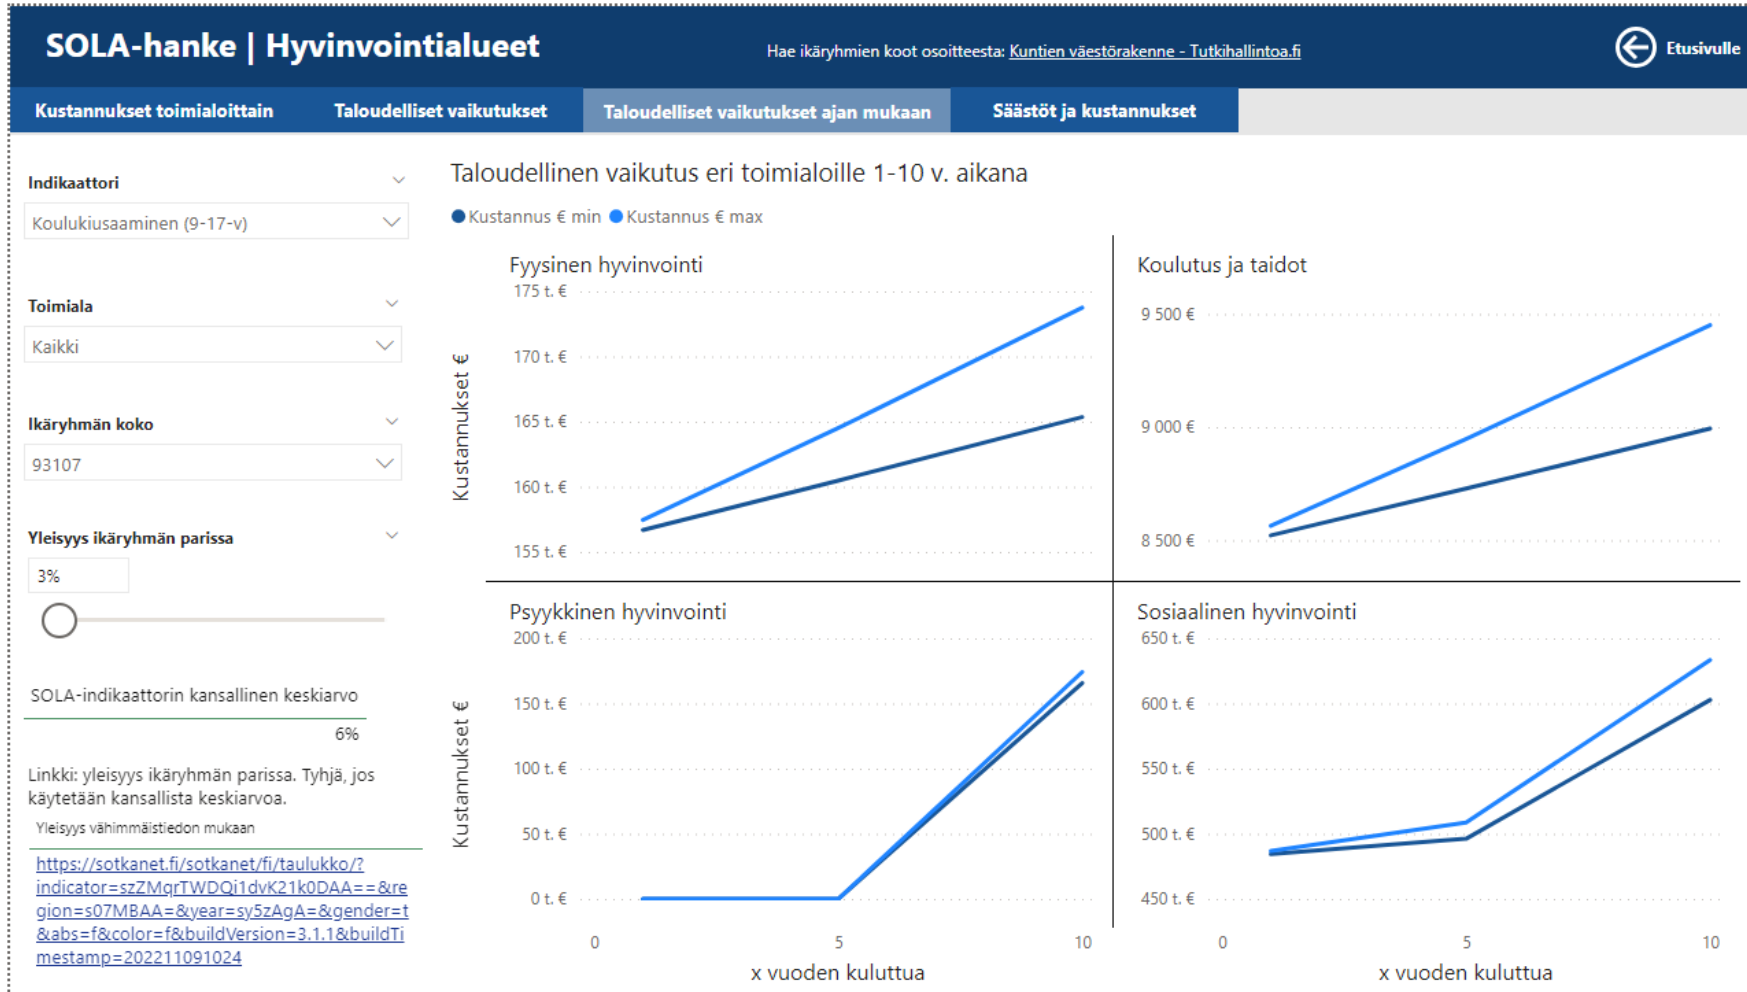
SOLA-hanke | Hyvinvointialueet

Hae ikäryhmien koot osoitteesta: Kuntien väestörakenne - Tutkihallintoa.fi

Etusivulle

Kustannukset toimialoittain | Taloudelliset vaikutukset | Taloudelliset vaikutukset ajan mukaan | Säästöt ja kustannukset

Indikaattori
Koulukiusaaminen (9-17-v)

Toimiala
Kaikki

Ikäryhmän koko
93107

Yleisyys ikäryhmän parissa
3%

SOLA-indikaattorin kansallinen keskiarvo
6%

Linkki: yleisyys ikäryhmän parissa. Tyhjä, jos käytetään kansallista keskiarvoa.

Yleisyys vähimmäistiedon mukaan

https://sotkanet.fi/sotkanet/fi/taulukko/?indicator=szZMqrTWDQi1dvK21k0DAA==&region=s07MBAA=&year=sy5zAgA=&gender=t&abs=f&color=f&buildVersion=3.1.1&buildTimestamp=202211091024

Taloudellinen vaikutus eri toimialoille 1-10 v. aikana

Kustannus € min  Kustannus € max

Fyysinen hyvinvointi
175 t. €
170 t. €
165 t. €
160 t. €
155 t. €

Koulutus ja taidot
9 500 €
9 000 €
8 500 €

Psyykkinen hyvinvointi
200 t. €
150 t. €
100 t. €
50 t. €
0 t. €

Sosiaalinen hyvinvointi
650 t. €
600 t. €
550 t. €
500 t. €
450 t. €

Kustannukset €
Kustannukset €

0
5
10
0
5
10

x vuoden kuluttua
x vuoden kuluttua